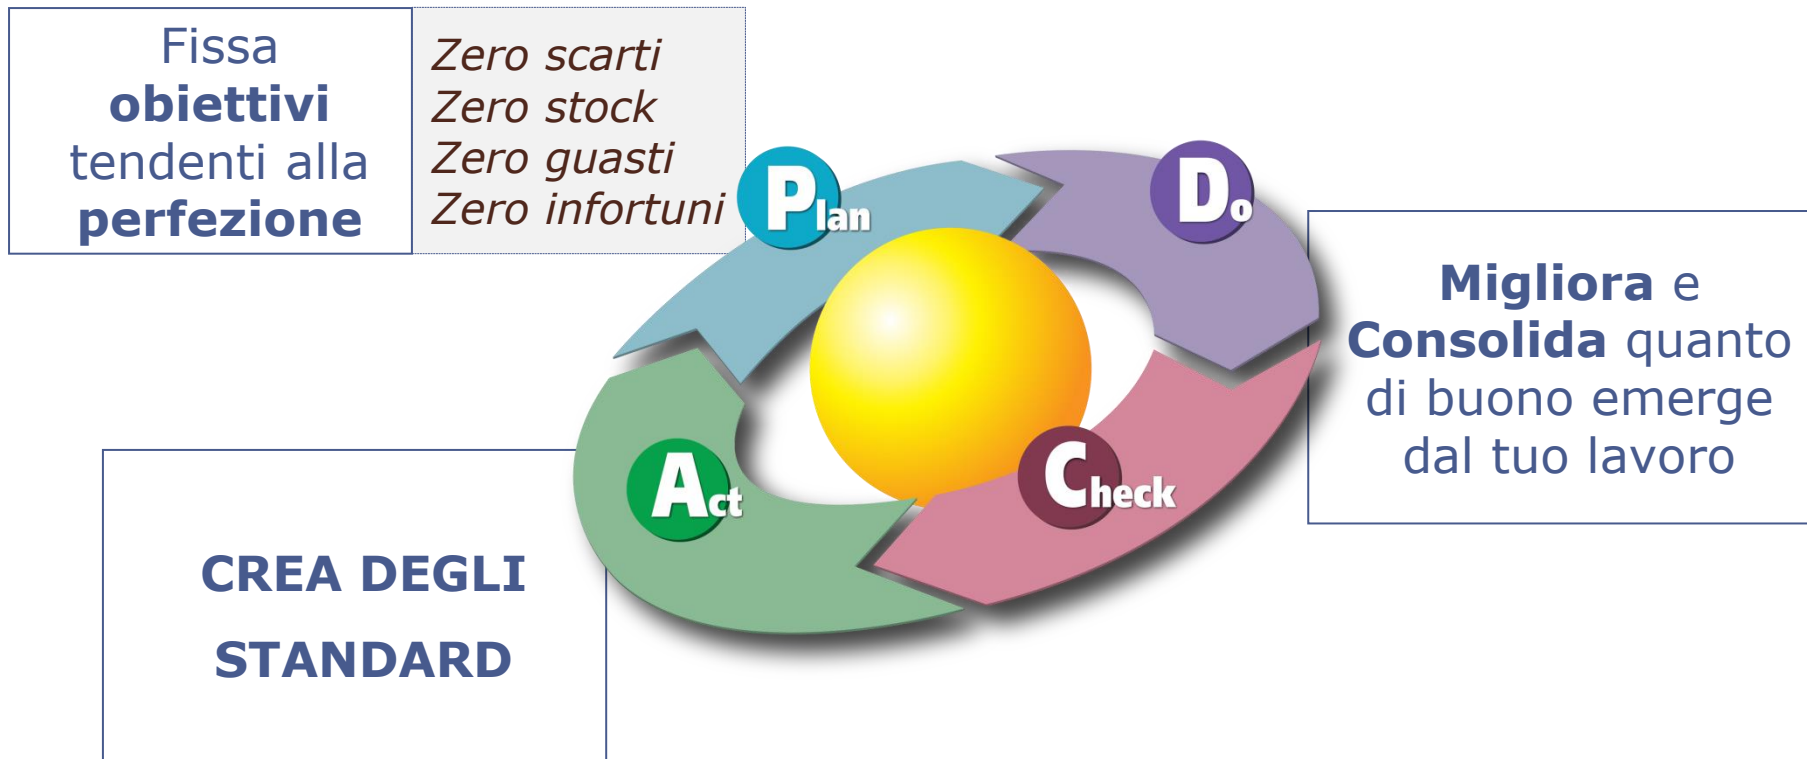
Fissa **obiettivi** tendenti alla **perfezione**

*Zero scarti*
*Zero stock*
*Zero guasti*
*Zero infortuni*

Plan

Do

Check

Act

**Migliora** e **Consolida** quanto di buono emerge dal tuo lavoro

**CREA DEGLI STANDARD**